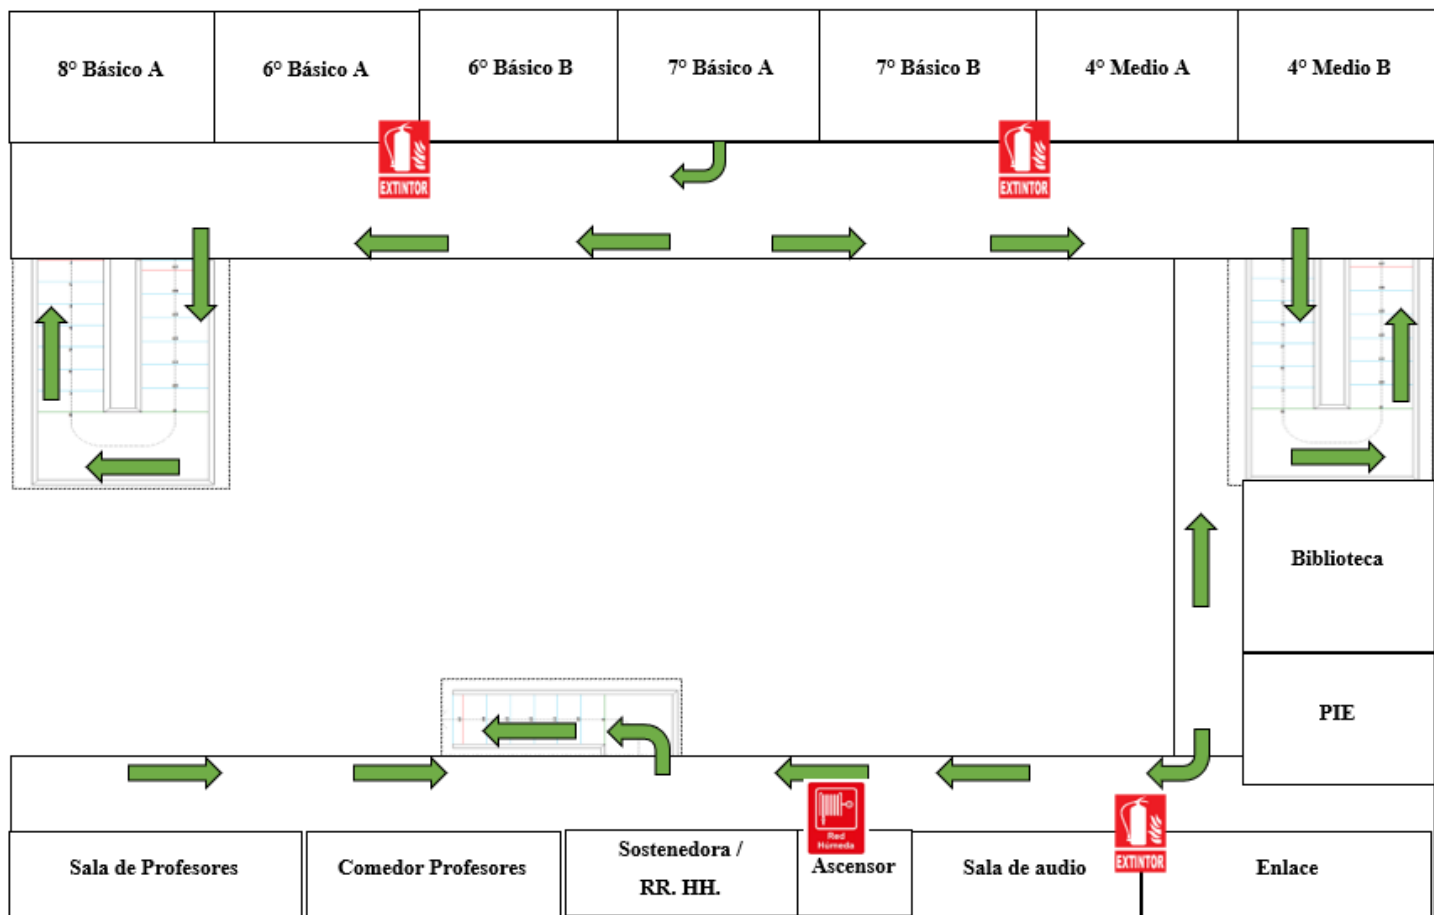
8° Básico A

6° Básico A

6° Básico B

7° Básico A

7° Básico B

4° Medio A

4° Medio B

EXTINTOR

EXTINTOR

Biblioteca

PIE

Red Húmeda

EXTINTOR

Sala de Profesores

Comedor Profesores

Sostenedora / RR. HH.

Ascensor

Sala de audio

Enlace